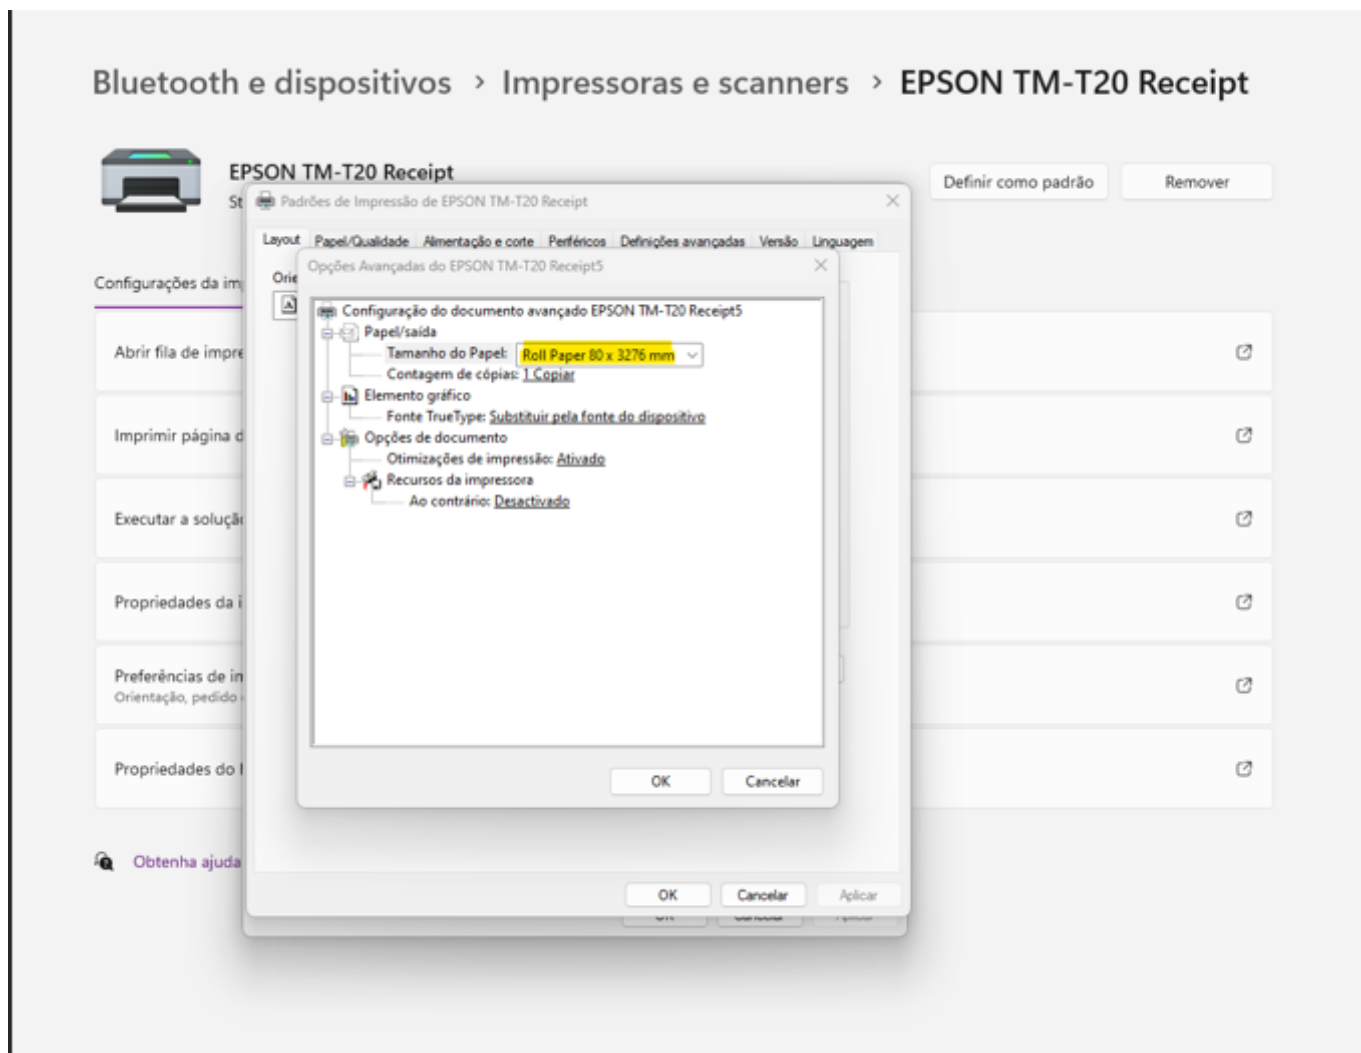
Bluetooth e dispositivos > Impressoras e scanners > EPSON TM-T20 Receipt

EPSON TM-T20 Receipt
St

Definir como padrão
Remover

Padrões de Impressão de EPSON TM-T20 Receipt

Layout Papel/Qualidade Alimentação e corte Periféricos Definições avançadas Versão Linguagem

Orie

Opções Avançadas do EPSON TM-T20 Receipt5

Configuração do documento avançado EPSON TM-T20 Receipt5
Papel/saída
Tamanho do Papel: Roll Paper 80 x 3276 mm
Contagem de cópias: 1 Copiar
Elemento gráfico
Fonte TrueType: Substituir pela fonte do dispositivo
Opções de documento
Otimizações de impressão: Ativado
Recursos da impressora
Ao contrário: Desactivado

OK
Cancelar

Configurações da im

Abrir fila de impre

Imprimir página d

Executar a soluçã

Propriedades da i

Preferências de in
Orientação, pedido

Propriedades do I

Obtenha ajuda

OK
Cancelar
Aplicar